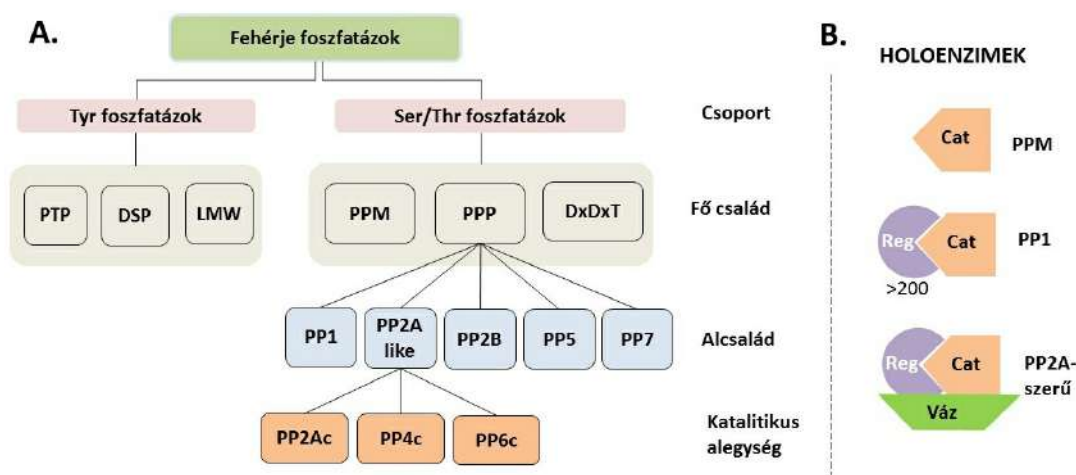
A.

Fehérje foszfatázok

Tyr foszfatázok

Ser/Thr foszfatázok

Csoport

PTP

DSP

LMW

PPM

PPP

DxDxT

Fő család

PP1

PP2A like

PP2B

PP5

PP7

Alcsalád

PP2Ac

PP4c

PP6c

Katalitikus alegység

B.

HOLOENZIMEK

Cat

PPM

Reg

Cat

PP1

>200

Reg

Cat

PP2A-szerű

Váz